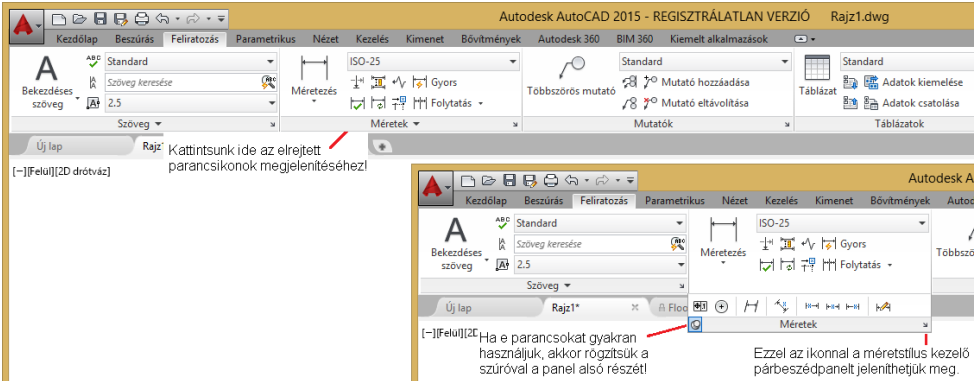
Autodesk AutoCAD 2015 - REGISZTRÁLATLAN VERZIÓ Rajz1.dwg

Kezdőlap Beszúrás Feliratozás Parametrikus Nézet Kezelés Kimenet Bővítmények Autodesk 360 BIM 360 Kiemelt alkalmazások

Bekezdéses szöveg

Standard

Szöveg keresése

2.5

Szöveg

Méretezés

ISO-25

Gyors

Folytatás

Méretek

Többszörös mutató

Standard

Mutató hozzáadása

Mutató eltávolítása

Mutatók

Táblázat

Standard

Adatok kiemelése

Adatok csatolása

Táblázatok

Új lap

Rajz1

Kattintsunk ide az elrejtett parancsikonok megjelenítéséhez!

[−][Felül][2D drótváz]

Autodesk A

Kezdőlap Beszúrás Feliratozás Parametrikus Nézet Kezelés Kimenet Bővítmények

Bekezdéses szöveg

Standard

Szöveg keresése

2.5

Szöveg

Méretezés

ISO-25

Gyors

Folytatás

Többszö

Új lap

Rajz1*

Floo

Méretek

[−][Felül][2D

Ha e parancsokat gyakran használjuk, akkor rögzítsük a szúróval a panel alsó részét!

Ezzel az ikonnal a méretstílus kezelő párbeszédpanelt jeleníthetjük meg.